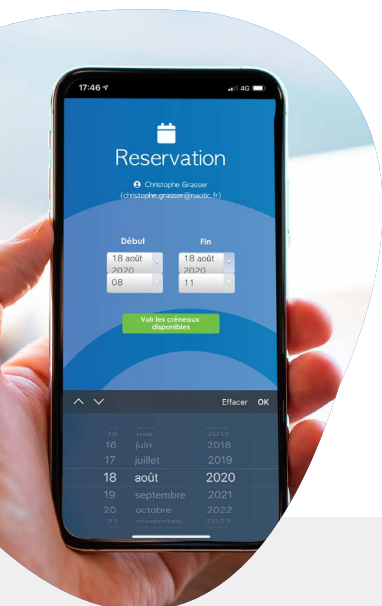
17:46
4G

Reservation

Christophe Grasser
(christophe.grasser@naotic.fr)

Début
18 août
2020
08

Fin
18 août
2020
11

Voir les créneaux disponibles

Effacer OK

16 juin 2018
17 juillet 2019
18 août 2020
19 septembre 2021
20 octobre 2022
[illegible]